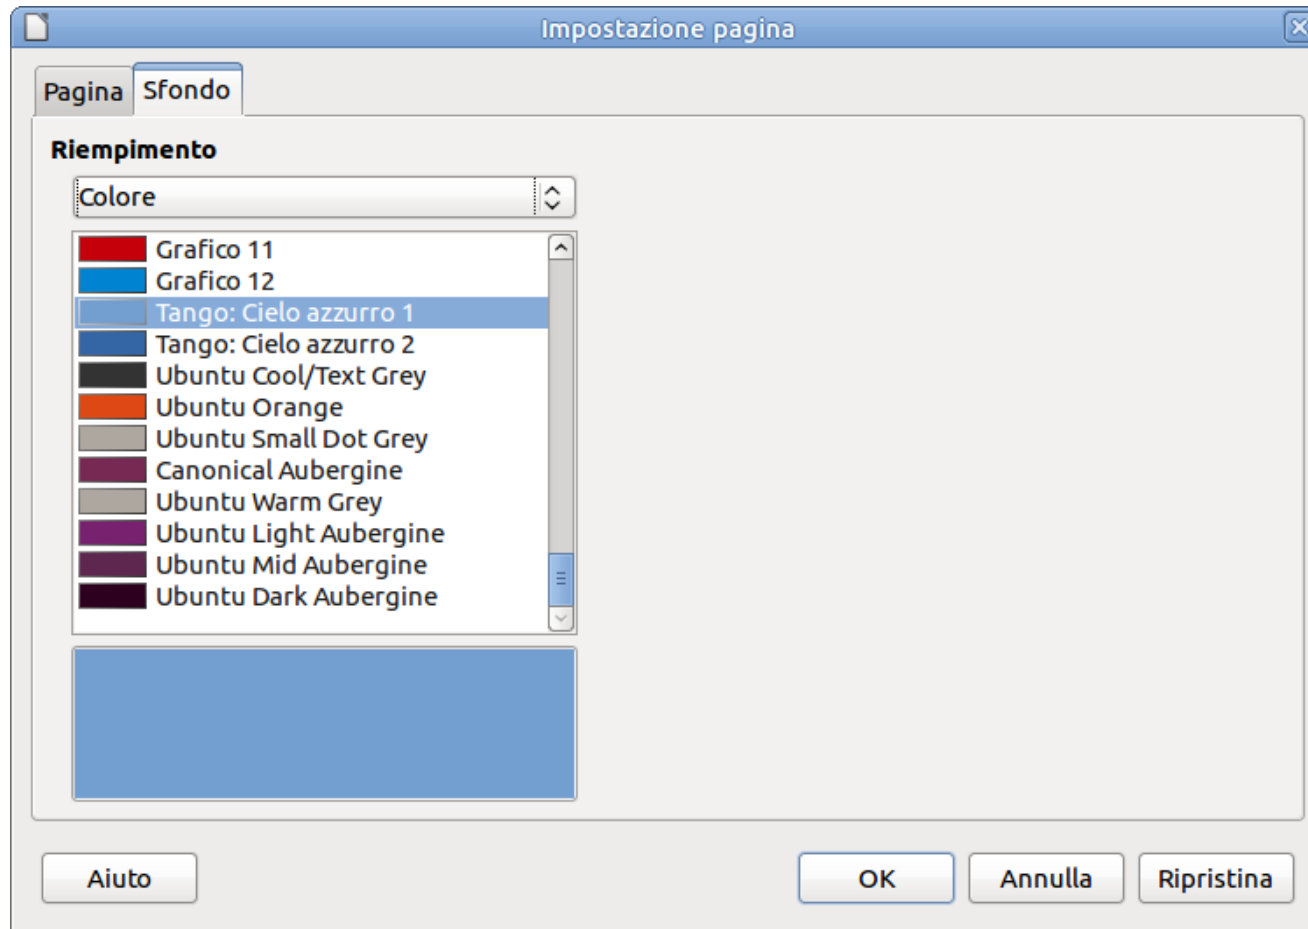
Impostazione pagina

Pagina Sfondo

Riempimento

Colore

Grafico 11
Grafico 12
Tango: Cielo azzurro 1
Tango: Cielo azzurro 2
Ubuntu Cool/Text Grey
Ubuntu Orange
Ubuntu Small Dot Grey
Canonical Aubergine
Ubuntu Warm Grey
Ubuntu Light Aubergine
Ubuntu Mid Aubergine
Ubuntu Dark Aubergine

Aiuto

OK

Annulla

Ripristina